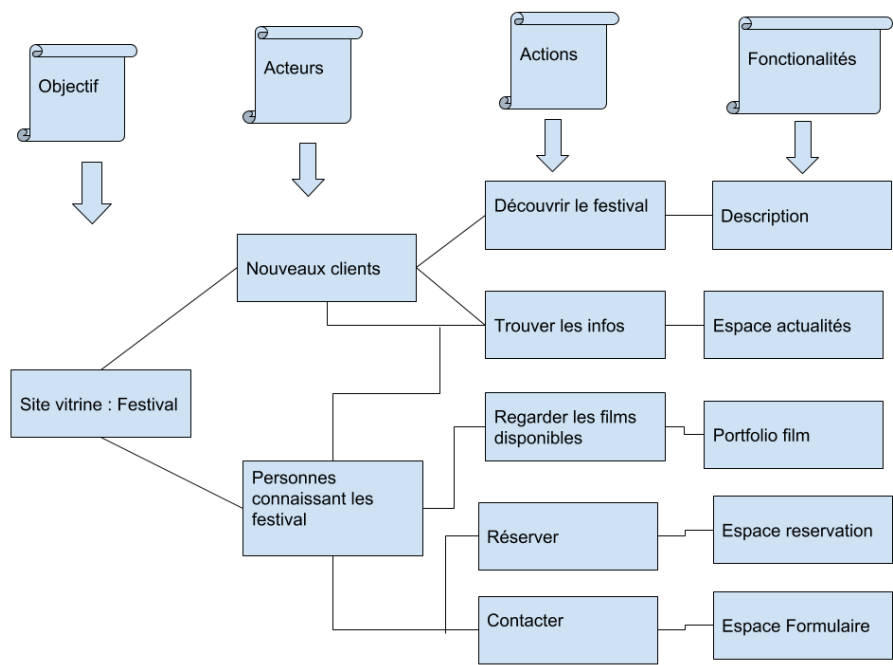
Objectif

Acteurs

Actions

Fonctionalités

Site vitrine : Festival

Nouveaux clients

Personnes connaissant les festival

Découvrir le festival

Trouver les infos

Regarder les films disponibles

Réserver

Contacter

Description

Espace actualités

Portfolio film

Espace reservation

Espace Formulaire